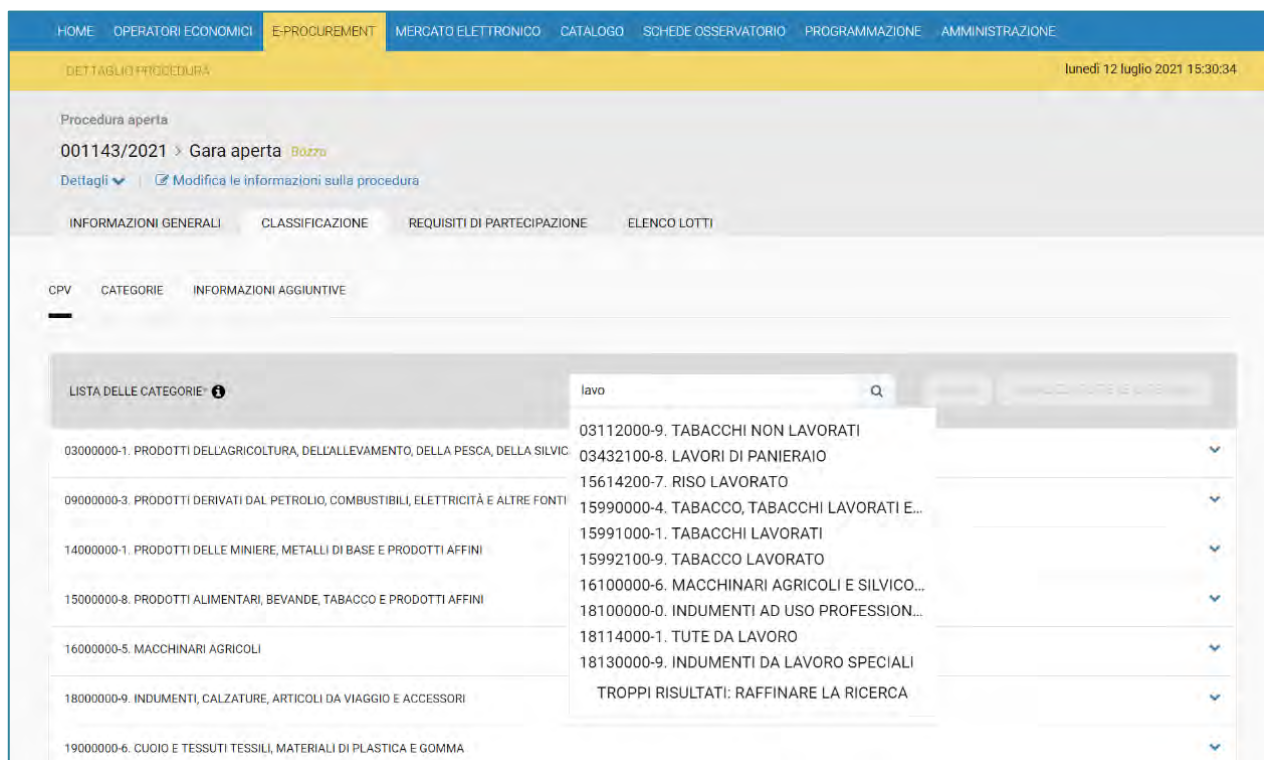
HOME OPERATORI ECONOMICI E-PROCUREMENT MERCATO ELETTRONICO CATALOGO SCHEDE OSSERVATORIO PROGRAMMAZIONE AMMINISTRAZIONE

DETTAGLIO PROCEDURA

lunedì 12 luglio 2021 15:30:34

Procedura aperta

001143/2021 > Gara aperta Bozza

Dettagli | Modifica le informazioni sulla procedura

INFORMAZIONI GENERALI CLASSIFICAZIONE REQUISITI DI PARTECIPAZIONE ELENCO LOTTI

CPV CATEGORIE INFORMAZIONI AGGIUNTIVE

LISTA DELLE CATEGORIE*

lavo

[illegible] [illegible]

03000000-1. PRODOTTI DELL'AGRICOLTURA, DELL'ALLEVAMENTO, DELLA PESCA, DELLA SILVIC

09000000-3. PRODOTTI DERIVATI DAL PETROLIO, COMBUSTIBILI, ELETTRICITÀ E ALTRE FONTI

14000000-1. PRODOTTI DELLE MINIERE, METALLI DI BASE E PRODOTTI AFFINI

15000000-8. PRODOTTI ALIMENTARI, BEVANDE, TABACCO E PRODOTTI AFFINI

16000000-5. MACCHINARI AGRICOLI

18000000-9. INDUMENTI, CALZATURE, ARTICOLI DA VIAGGIO E ACCESSORI

19000000-6. CUOIO E TESSUTI TESSILI, MATERIALI DI PLASTICA E GOMMA

03112000-9. TABACCHI NON LAVORATI
03432100-8. LAVORI DI PANIERAIO
15614200-7. RISO LAVORATO
15990000-4. TABACCO, TABACCHI LAVORATI E...
15991000-1. TABACCHI LAVORATI
15992100-9. TABACCO LAVORATO
16100000-6. MACCHINARI AGRICOLI E SILVICO...
18100000-0. INDUMENTI AD USO PROFESSION...
18114000-1. TUTE DA LAVORO
18130000-9. INDUMENTI DA LAVORO SPECIALI
TROPPI RISULTATI: RAFFINARE LA RICERCA